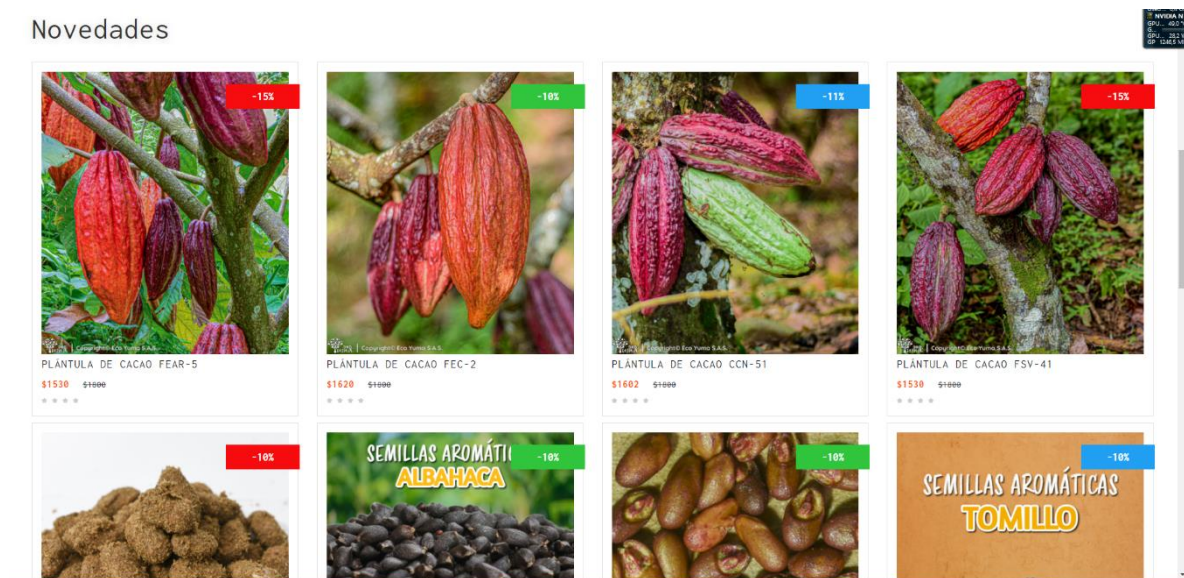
Novedades

-15%

Copyright© Eco Yuma S.A.S.

PLÁNTULA DE CACAO FEAR-5

$1530 $1800

-10%

Copyright© Eco Yuma S.A.S.

PLÁNTULA DE CACAO FEC-2

$1620 $1800

-11%

Copyright© Eco Yuma S.A.S.

PLÁNTULA DE CACAO CCN-51

$1602 $1800

-15%

Copyright© Eco Yuma S.A.S.

PLÁNTULA DE CACAO FSV-41

$1530 $1800

-10%

SEMILLAS AROMÁTI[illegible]
ALBAHACA

-10%

-10%

-10%

SEMILLAS AROMÁTICAS
TOMILLO

NVIDIA N
GPU... 49.0
GPU... 28.2
SP 1246.5